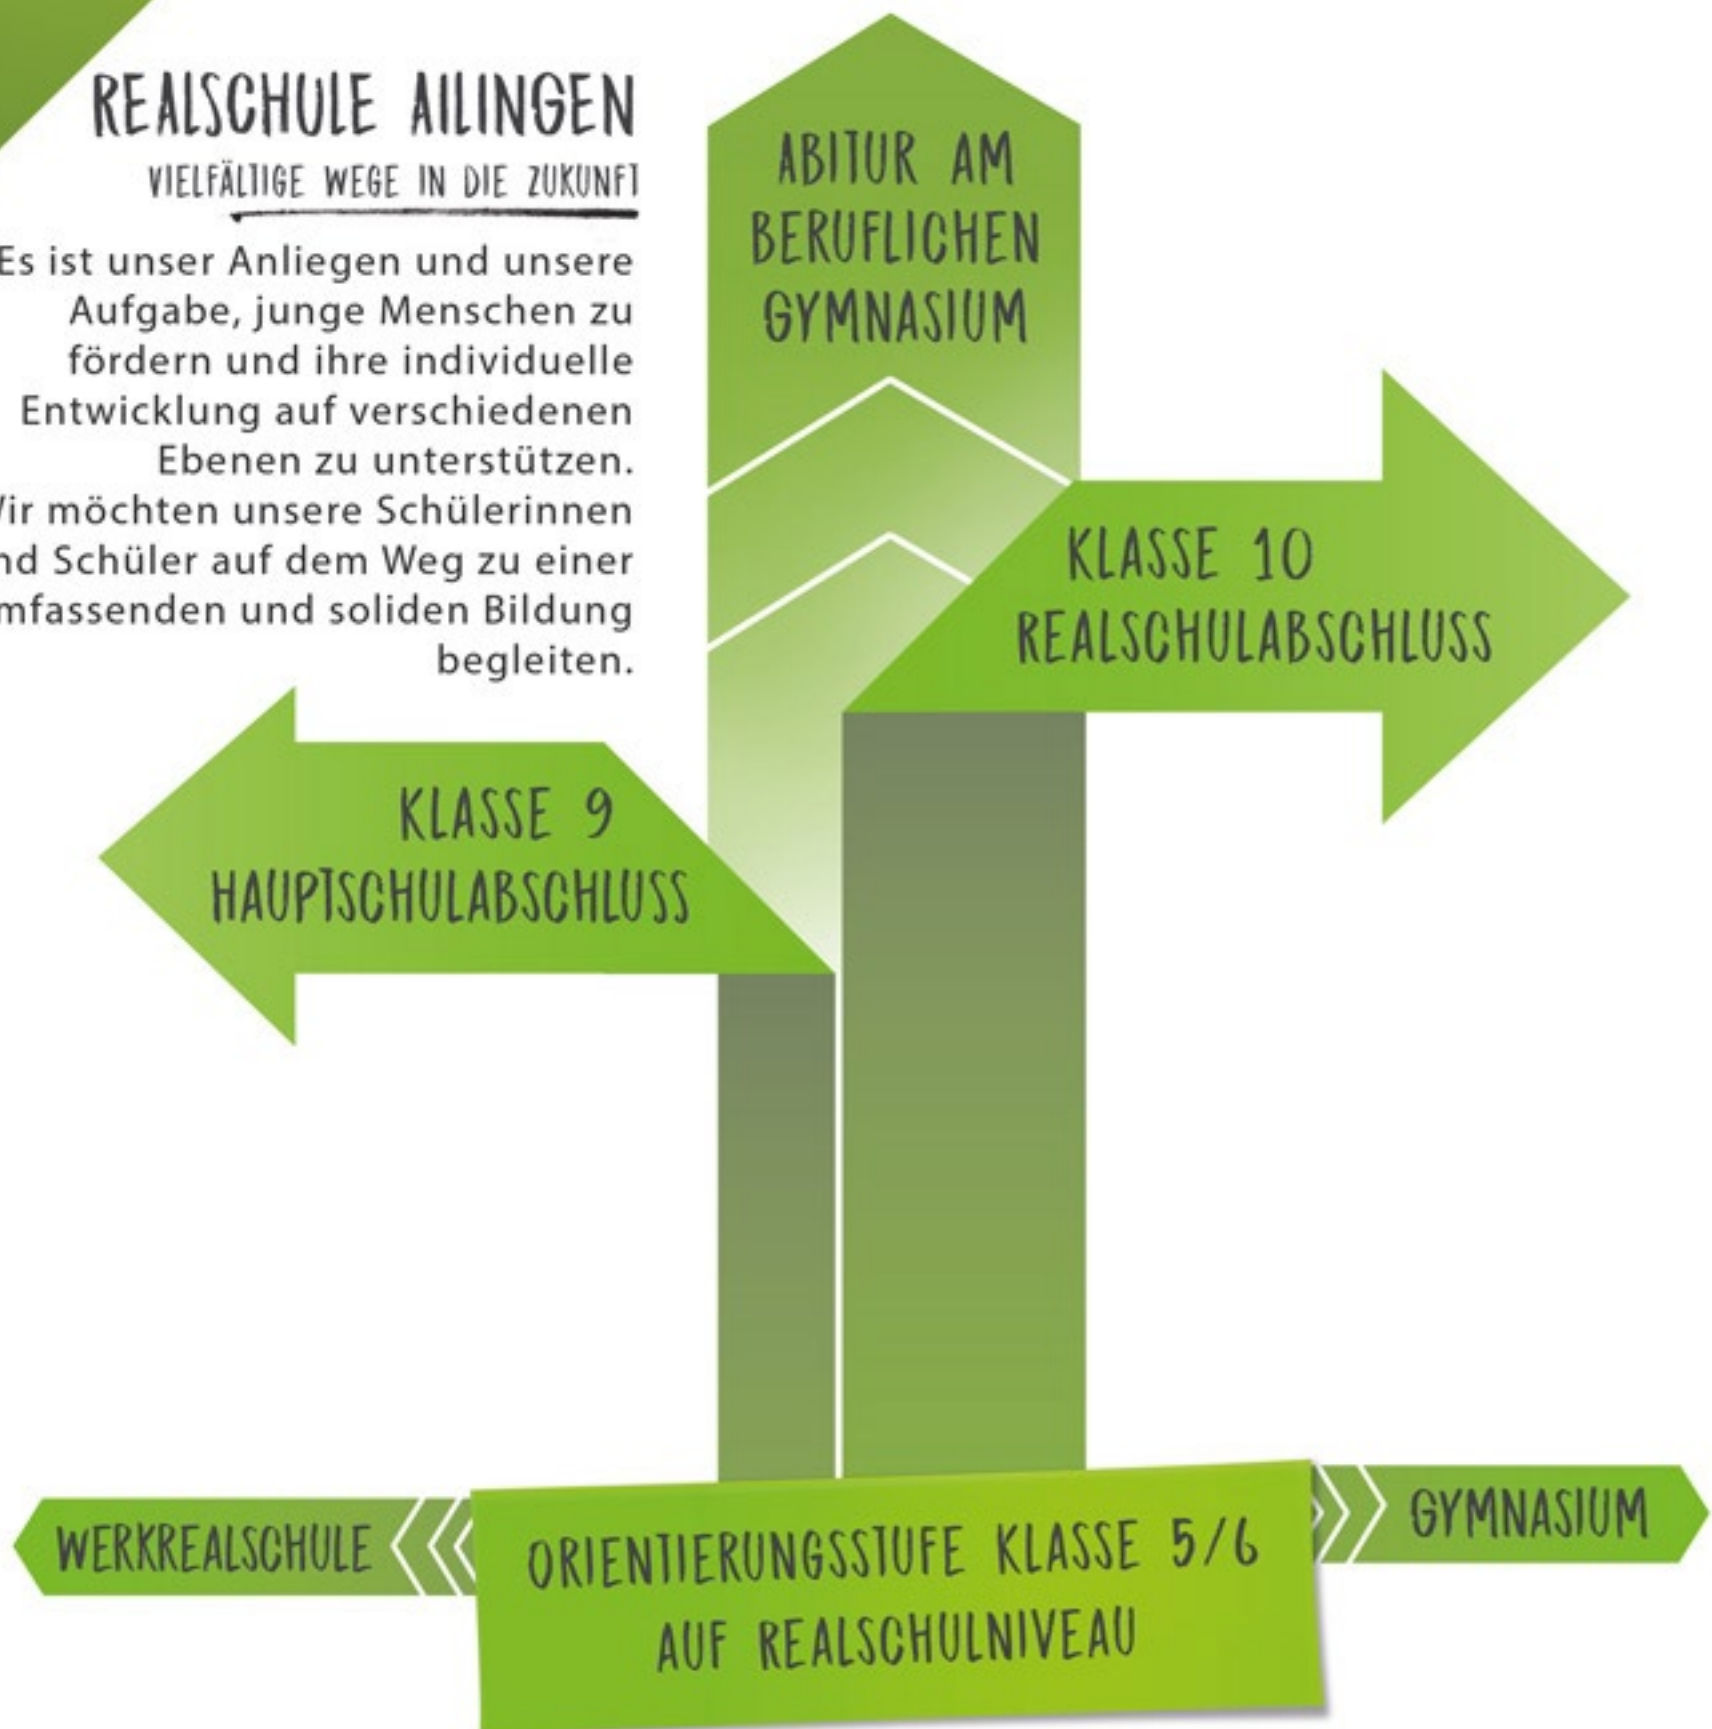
REALSCHULE AILINGEN

VIELFÄLTIGE WEGE IN DIE ZUKUNFT

Es ist unser Anliegen und unsere Aufgabe, junge Menschen zu fördern und ihre individuelle Entwicklung auf verschiedenen Ebenen zu unterstützen. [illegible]ir möchten unsere Schülerinnen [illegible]nd Schüler auf dem Weg zu einer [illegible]mfassenden und soliden Bildung begleiten.

ABITUR AM BERUFLICHEN GYMNASIUM

KLASSE 10 REALSCHULABSCHLUSS

KLASSE 9 HAUPTSCHULABSCHLUSS

WERKREALSCHULE

ORIENTIERUNGSSTUFE KLASSE 5/6 AUF REALSCHULNIVEAU

GYMNASIUM